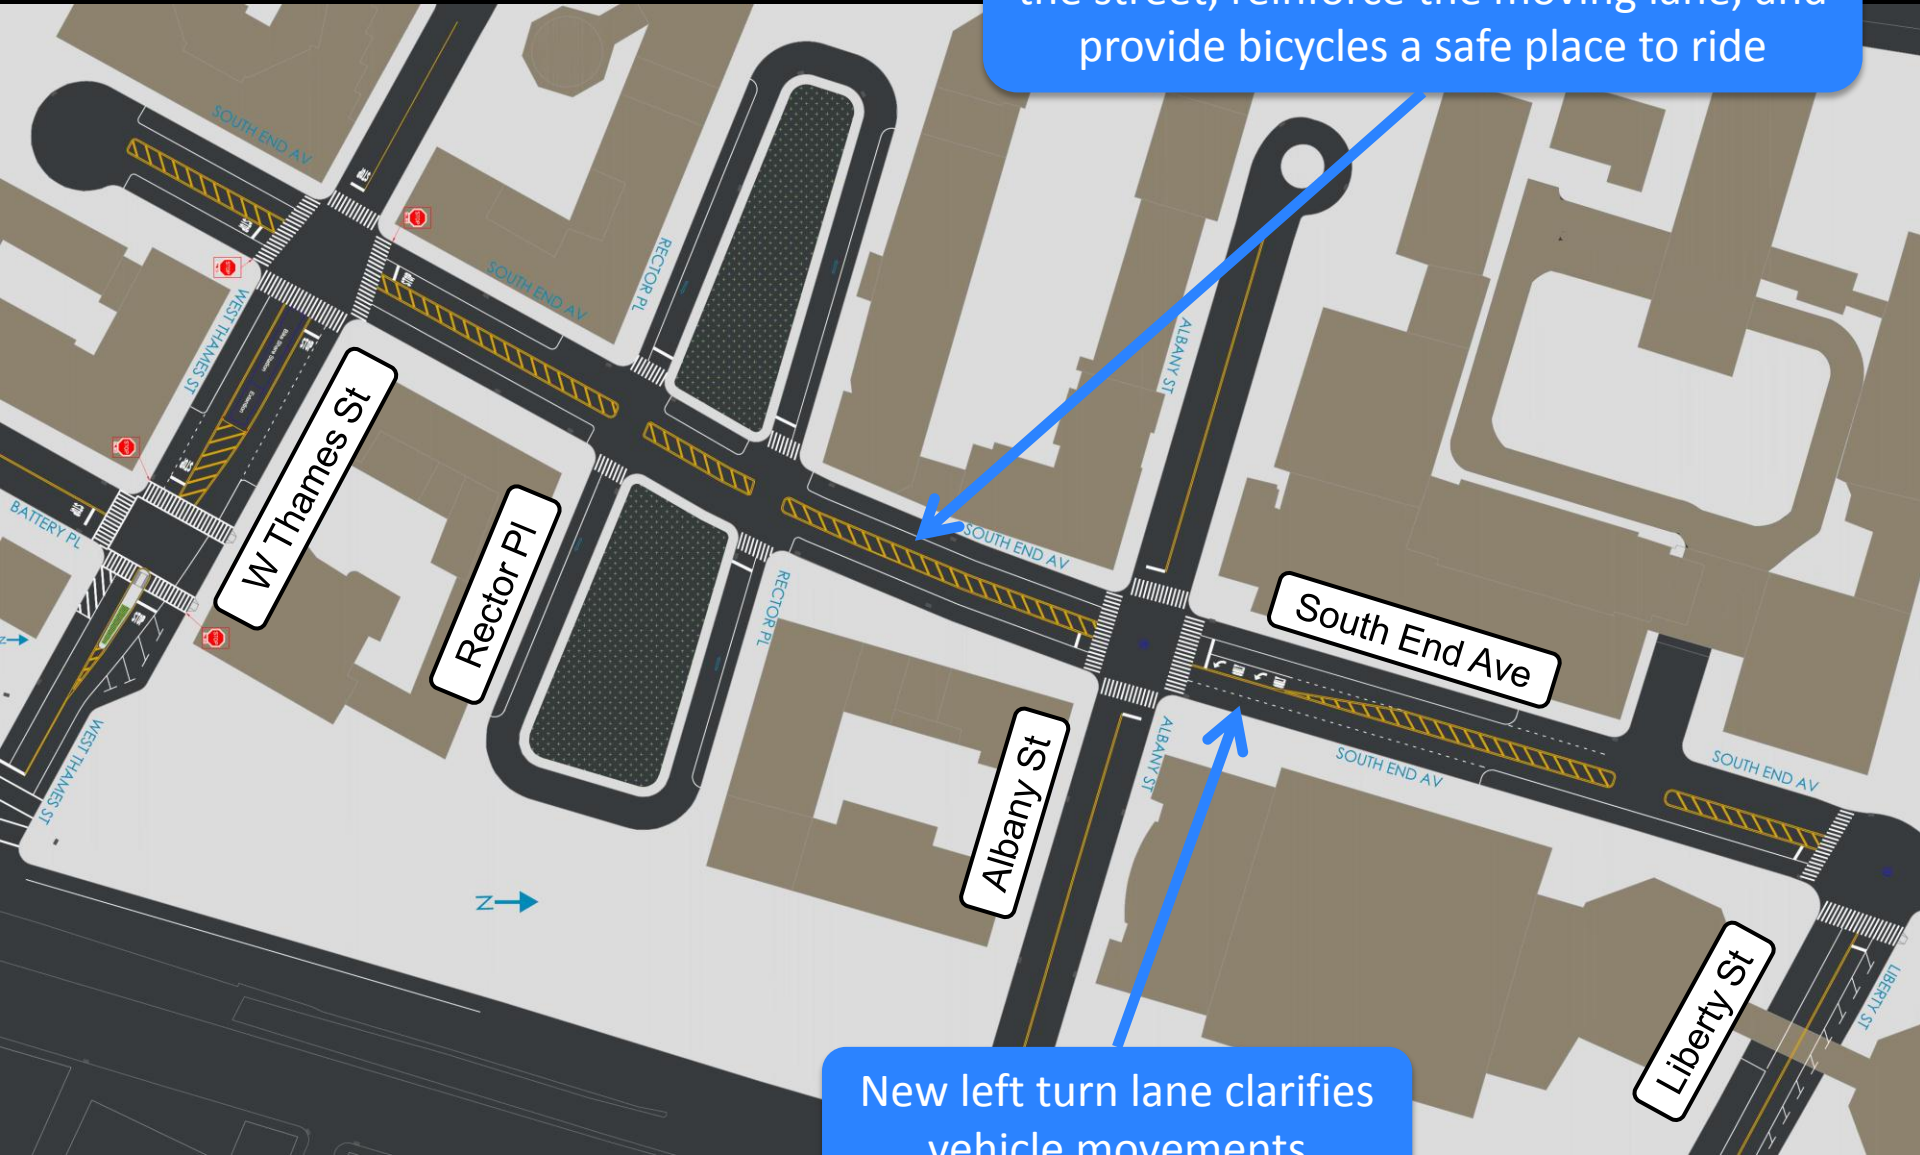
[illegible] provide bicycles a safe place to ride

SOUTH END AV
SOUTH END AV
SOUTH END AV
SOUTH END AV
SOUTH END AV
RECTOR PL
RECTOR PL
ALBANY ST
ALBANY ST
WEST THAMES ST
WEST THAMES ST
BATTERY PL
LIBERTY ST

W Thames St
Rector Pl
Albany St
South End Ave
Liberty St

N

New left turn lane clarifies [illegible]